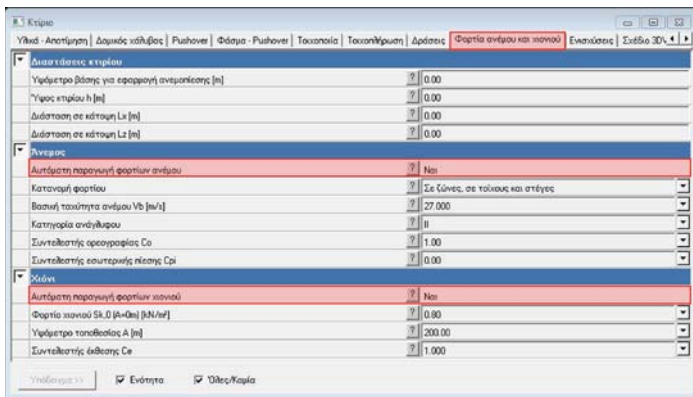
Κτίριο

Υλικά - Αποτίμηση | Δομικός χάλυβας | Pushover | Φάσμα - Pushover | Τοιχοποιία | Τοιχοπλήρωση | Δράσεις | Φορτία ανέμου και χιονιού | Ενισχύσεις | Σχέδιο 3D

Διαστάσεις κτιρίου

| | | |
|---|---|---|
| Υψόμετρο βάσης για εφαρμογή ανεμοπίεσης [m] | ? | 0.00 |
| Ύψος κτιρίου h [m] | ? | 0.00 |
| Διάσταση σε κάτοψη Lx [m] | ? | 0.00 |
| Διάσταση σε κάτοψη Lz [m] | ? | 0.00 |

Άνεμος

| | | |
|---|---|---|
| Αυτόματη παραγωγή φορτίων ανέμου | ? | Ναι |
| Κατανομή φορτίου | ? | Σε ζώνες, σε τοίχους και στέγες |
| Βασική ταχύτητα ανέμου Vb [m/s] | ? | 27.000 |
| Κατηγορία ανάγλυφου | ? | II |
| Συντελεστής ορεογραφίας Co | ? | 1.00 |
| Συντελεστής εσωτερικής πίεσης Cpi | ? | 0.00 |

Χιόνι

| | | |
|---|---|---|
| Αυτόματη παραγωγή φορτίων χιονιού | ? | Ναι |
| Φορτίο χιονιού Sk,0 (A=0m) [kN/m²] | ? | 0.80 |
| Υψόμετρο τοποθεσίας A [m] | ? | 200.00 |
| Συντελεστής έκθεσης Ce | ? | 1.000 |

Υπόδειγμα >> Ενότητα Όλες/Καμία